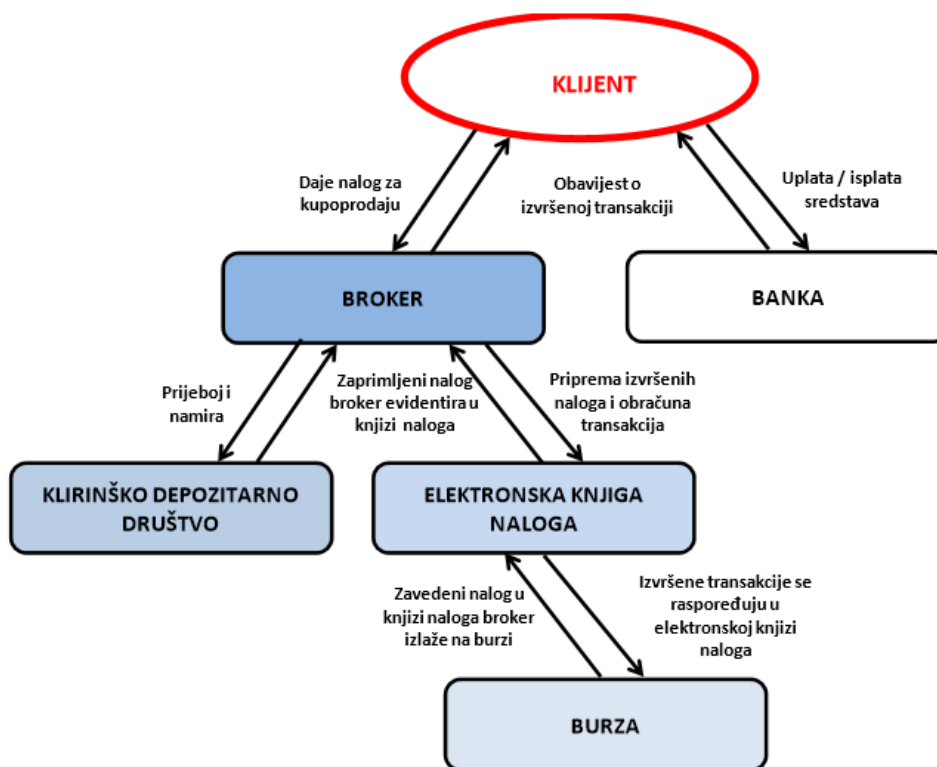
KLIJENT

Daje nalog za kupoprodaju

Obavijest o izvršenoj transakciji

Uplata / isplata sredstava

BROKER

BANKA

Prijeboj i namira

Zaprimljeni nalog broker evidentira u knjizi naloga

Priprema izvršenih naloga i obračuna transakcija

KLIRINŠKO DEPOZITARNO DRUŠTVO

ELEKTRONSKA KNJIGA NALOGA

Zavedeni nalog u knjizi naloga broker izlaže na burzi

Izvršene transakcije se raspoređuju u elektronskoj knjizi naloga

BURZA